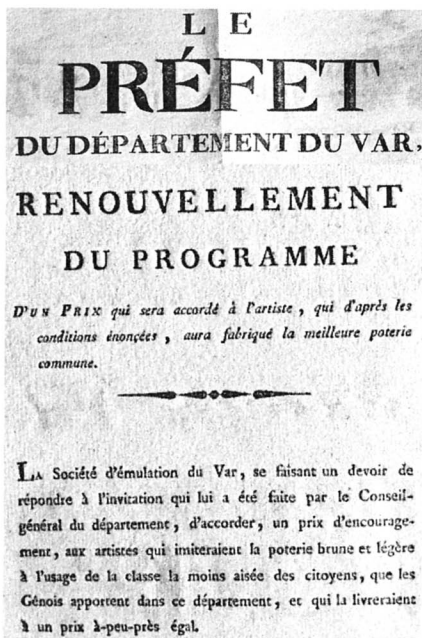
LE
PRÉFET
DU DÉPARTEMENT DU VAR,

RENOUVELLEMENT
DU PROGRAMME

D'UN PRIX qui sera accordé à l'artiste, qui d'après les conditions énoncées, aura fabriqué la meilleure poterie commune.

LA Société d'émulation du Var, se faisant un devoir de répondre à l'invitation qui lui a été faite par le Conseil-général du département, d'accorder, un prix d'encouragement, aux artistes qui imiteraient la poterie brune et légère à l'usage de la classe la moins aisée des citoyens, que les Génois apportent dans ce département, et qui la livreraient à un prix à-peu-près égal.